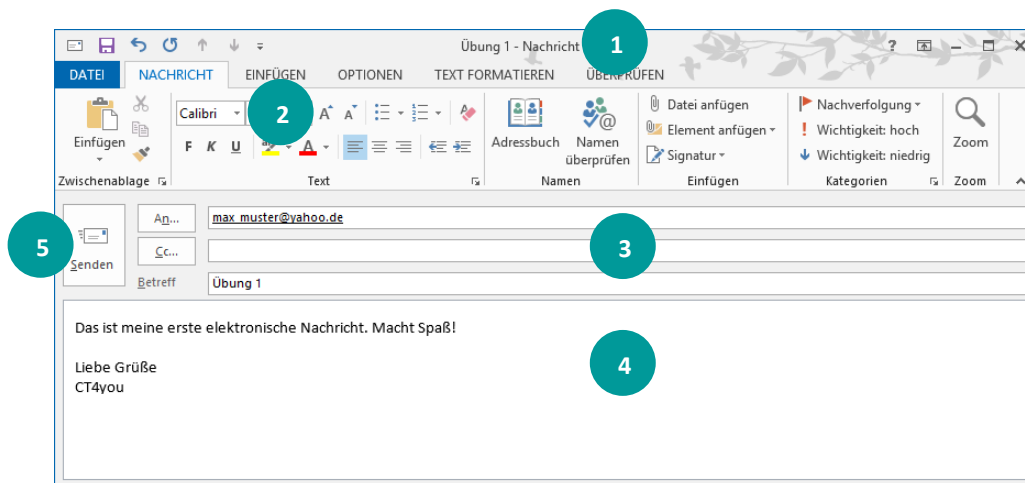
Übung 1 - Nachricht 1 ? – ☐ ✕

DATEI NACHRICHT EINFÜGEN OPTIONEN TEXT FORMATIEREN ÜBERPRÜFEN

Einfügen
Zwischenablage

Calibri 2
F K U
Text

Adressbuch Namen überprüfen
Namen

Datei anfügen
Element anfügen
Signatur
Einfügen

Nachverfolgung
Wichtigkeit: hoch
Wichtigkeit: niedrig
Kategorien

Zoom
Zoom

5
Senden

An... max_muster@yahoo.de
Cc...
3
Betreff Übung 1

Das ist meine erste elektronische Nachricht. Macht Spaß!

Liebe Grüße
CT4you

4